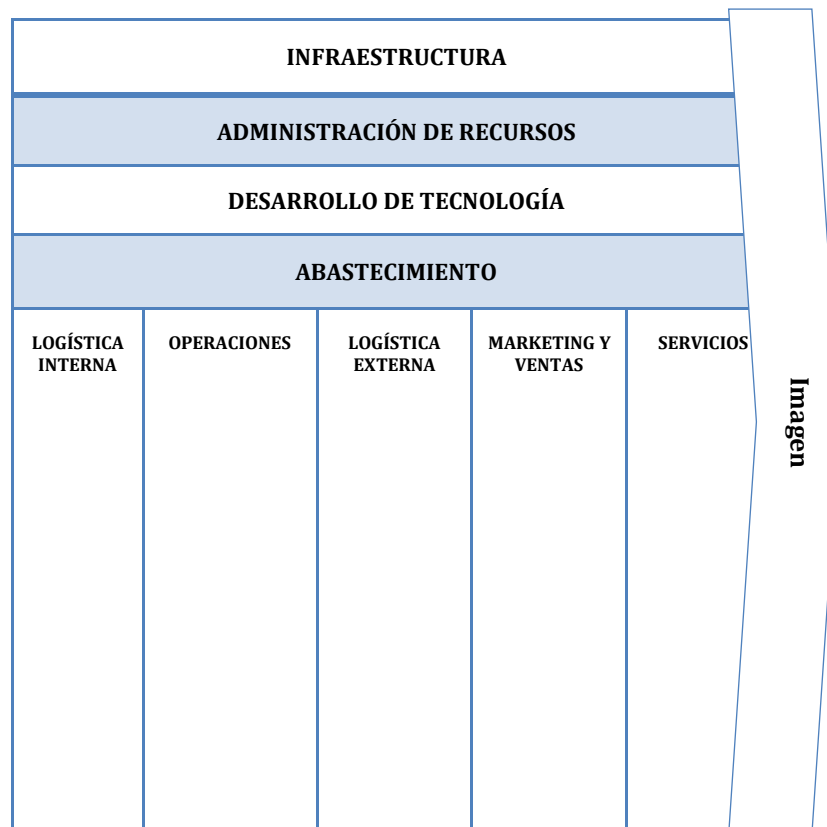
INFRAESTRUCTURA

ADMINISTRACIÓN DE RECURSOS

DESARROLLO DE TECNOLOGÍA

ABASTECIMIENTO

| LOGÍSTICA INTERNA | OPERACIONES | LOGÍSTICA EXTERNA | MARKETING Y VENTAS | SERVICIOS |
|---|---|---|---|---|

Imagen